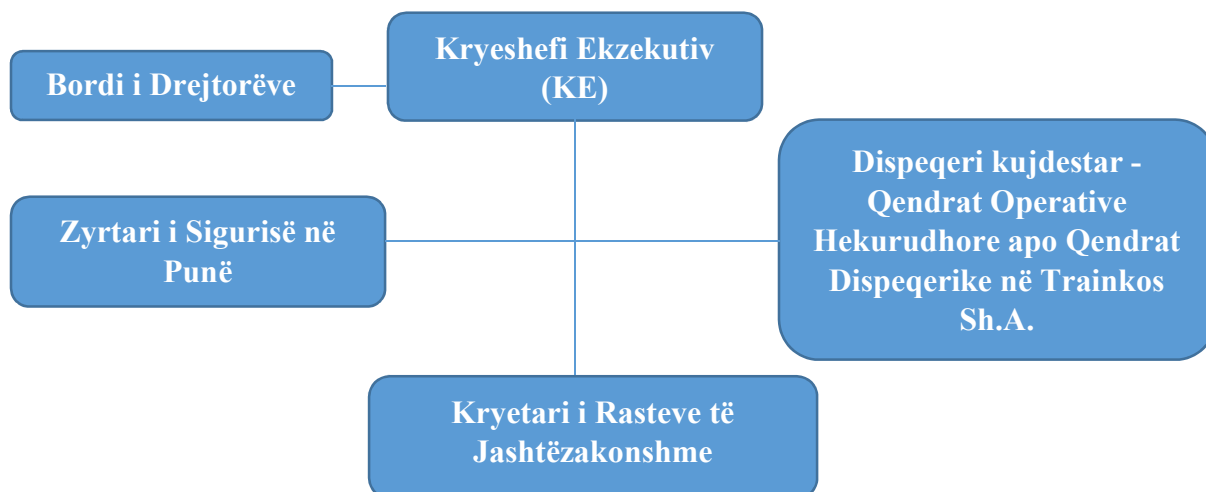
Bordi i Drejtorëve

Kryeshefi Ekzekutiv (KE)

Zyrtari i Sigurisë në Punë

Dispeqeri kujdestar - Qendrat Operative Hekurudhore apo Qendrat Dispeqerike në Trainkos Sh.A.

Kryetari i Rasteve të Jashtëzakonshme